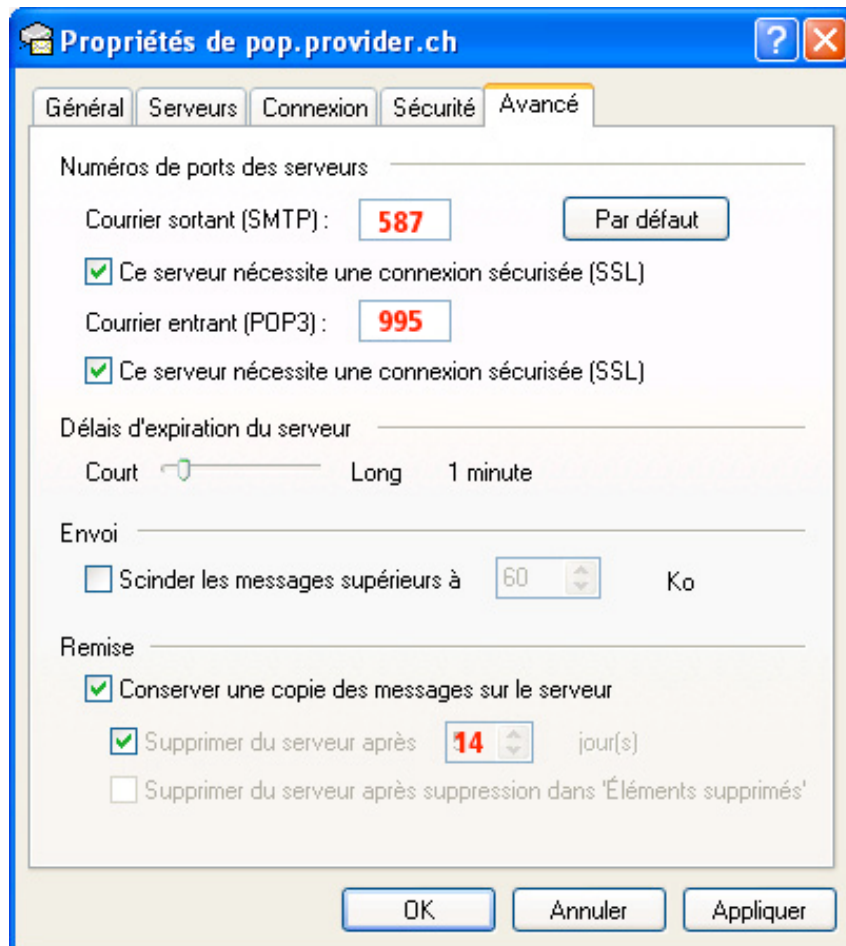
Propriétés de pop.provider.ch

?

Général | Serveurs | Connexion | Sécurité | Avancé

Numéros de ports des serveurs

Courrier sortant (SMTP) : 587

Par défaut

Ce serveur nécessite une connexion sécurisée (SSL)

Courrier entrant (POP3) : 995

Ce serveur nécessite une connexion sécurisée (SSL)

Délais d'expiration du serveur

Court Long 1 minute

Envoi

Scinder les messages supérieurs à 60 Ko

Remise

Conserver une copie des messages sur le serveur

Supprimer du serveur après 14 jour(s)

Supprimer du serveur après suppression dans 'Éléments supprimés'

OK | Annuler | Appliquer